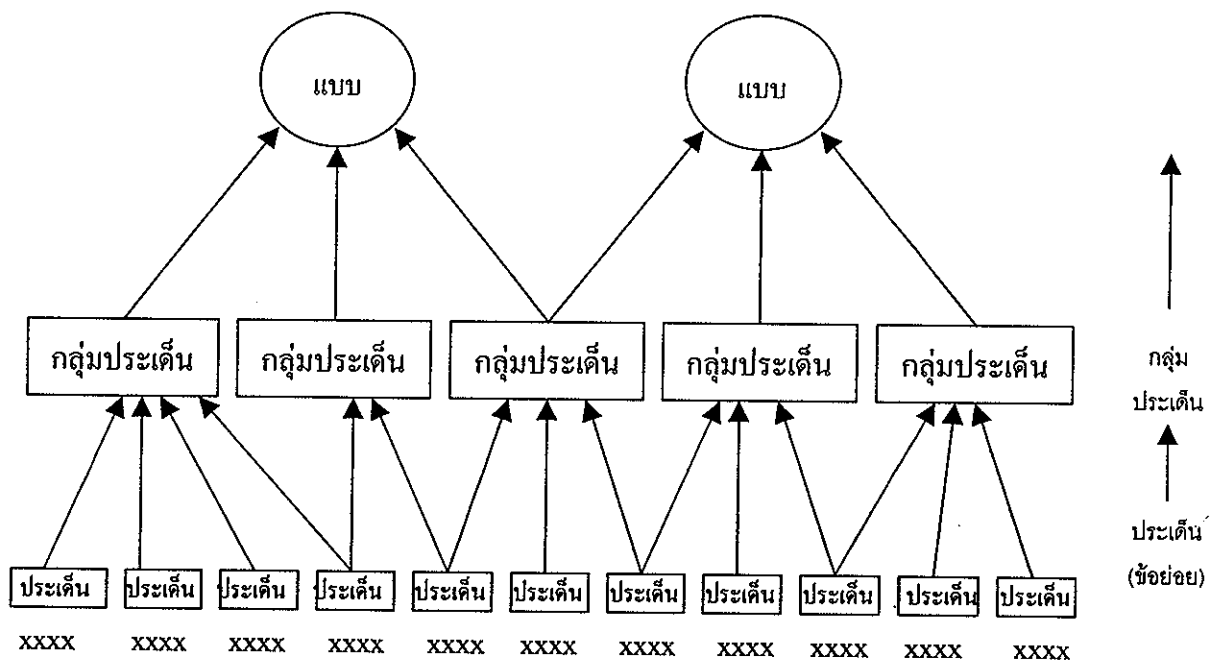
แบบ

แบบ

กลุ่มประเด็น

กลุ่มประเด็น

กลุ่มประเด็น

กลุ่มประเด็น

กลุ่มประเด็น

กลุ่มประเด็น

ประเด็น (ข้อย่อย)

ประเด็น ประเด็น ประเด็น ประเด็น ประเด็น ประเด็น ประเด็น ประเด็น ประเด็น ประเด็น ประเด็น

xxxx xxxx xxxx xxxx xxxx xxxx xxxx xxxx xxxx xxxx xxxx